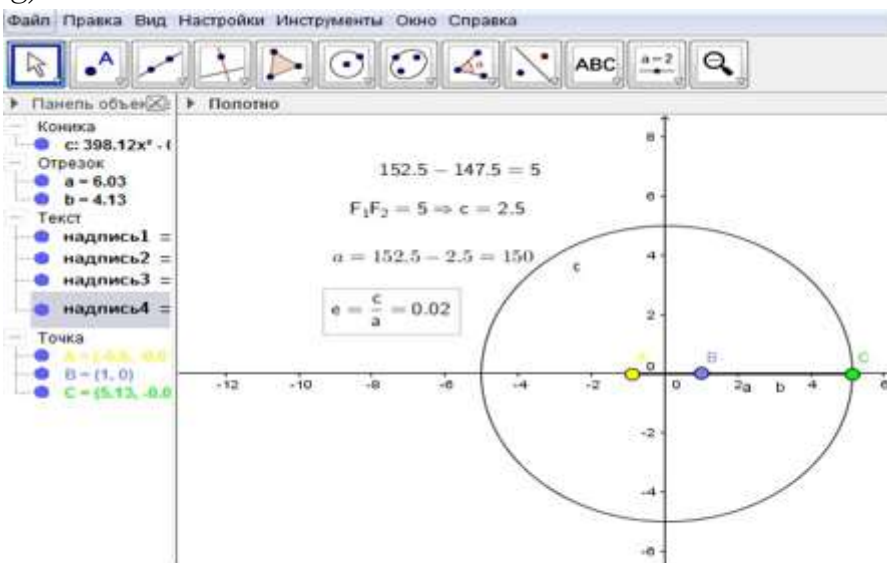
Файл Правка Вид Настройки Инструменты Окно Справка

ABC

$a=2$

Панель объе

Полотно

Коника

c: $398.12x^2$ - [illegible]

Отрезок

a = 6.03

b = 4.13

Текст

надпись1 =

надпись2 =

надпись3 =

надпись4 =

Точка

A = (-0.5, -0.0

B = (1, 0)

C = (5.13, -0.0

$152.5 - 147.5 = 5$

$F_1F_2 = 5 \Rightarrow c = 2.5$

$a = 152.5 - 2.5 = 150$

$e = \frac{c}{a} = 0.02$

c

A

B

C

a

b

-12

-10

-8

-6

-4

-2

0

2

4

6

8

6

4

2

-2

-4

-6